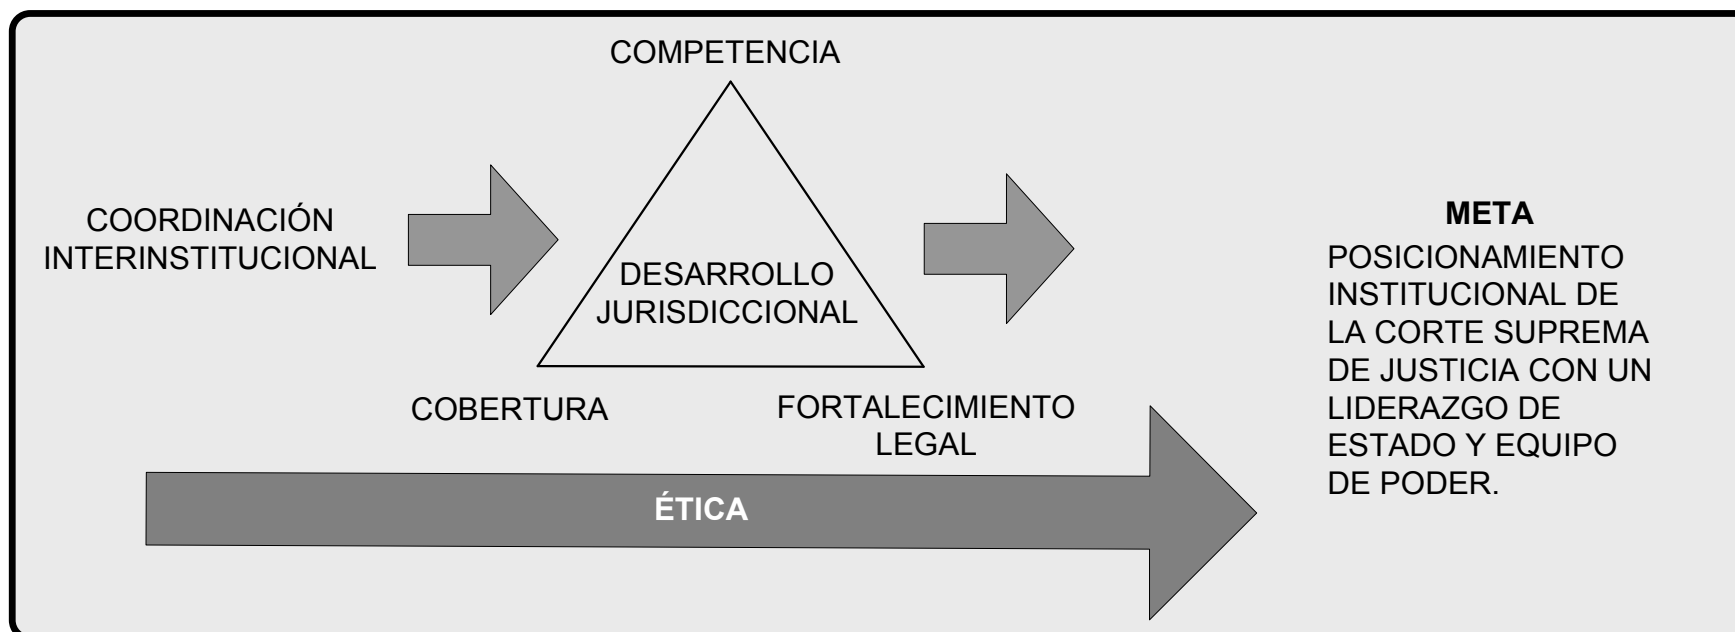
COMPETENCIA

COORDINACIÓN INTERINSTITUCIONAL

DESARROLLO JURISDICCIONAL

COBERTURA

FORTALECIMIENTO LEGAL

ÉTICA

META

POSICIONAMIENTO INSTITUCIONAL DE LA CORTE SUPREMA DE JUSTICIA CON UN LIDERAZGO DE ESTADO Y EQUIPO DE PODER.